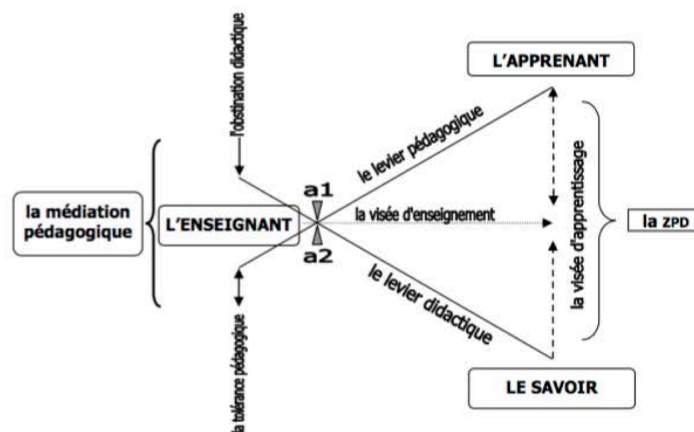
l'obstination didactique

L'APPRENANT

le levier pédagogique

la médiation pédagogique

L'ENSEIGNANT

a1

la visée d'enseignement

a2

la visée d'apprentissage

la ZPD

le levier didactique

la tolérance pédagogique

LE SAVOIR